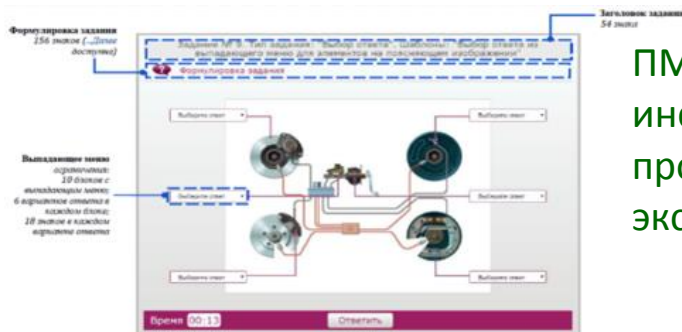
Формулировка задания
156 знаков (...Далее доступны)

Заголовок задания
54 знака

Задание № 5. Тип задания - "Выбор ответа". Шаблоны - "Выбор ответа из выпадающего меню для элементов на помещенном изображении"

Формулировка задания

Выпадающее меню
ограничения:
10 блоков с выпадающим меню;
6 вариантов ответа в каждом блоке;
18 знаков в каждом варианте ответа

Выберите ответ
Выберите ответ
Выберите ответ
Выберите ответ
Выберите ответ
Выберите ответ

Время 00:13
Ответить

ПМ
ино
про
экс